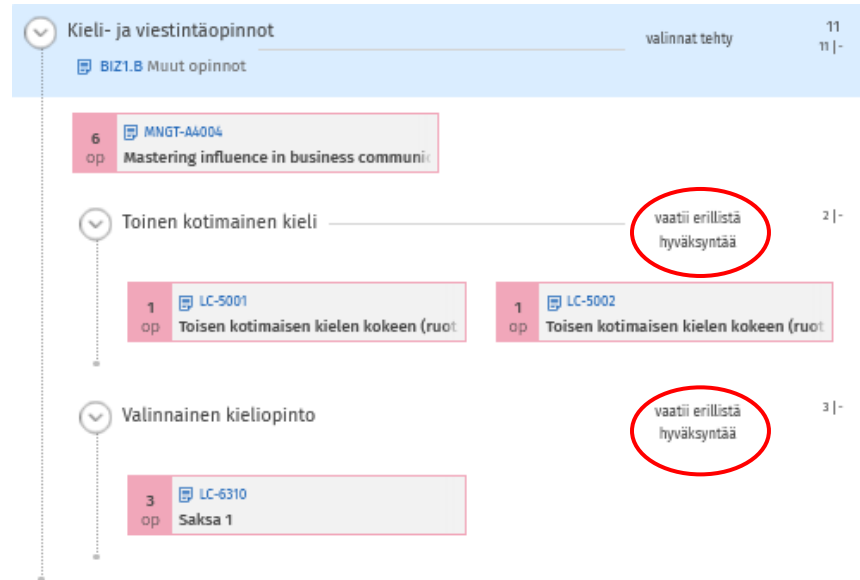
Kieli- ja viestintäopinnot

valinnat tehty

11
11 |-

BIZ1.B Muut opinnot

6 op
MNGT-A4004
Mastering influence in business communic

Toinen kotimainen kieli

vaatii erillistä hyväksyntää

2 |-

1 op
LC-5001
Toisen kotimaisen kielen kokeen (ruot

1 op
LC-5002
Toisen kotimaisen kielen kokeen (ru

Valinnainen kieliopinto

vaatii erillistä hyväksyntää

3 |-

3 op
LC-6310
Saksa 1